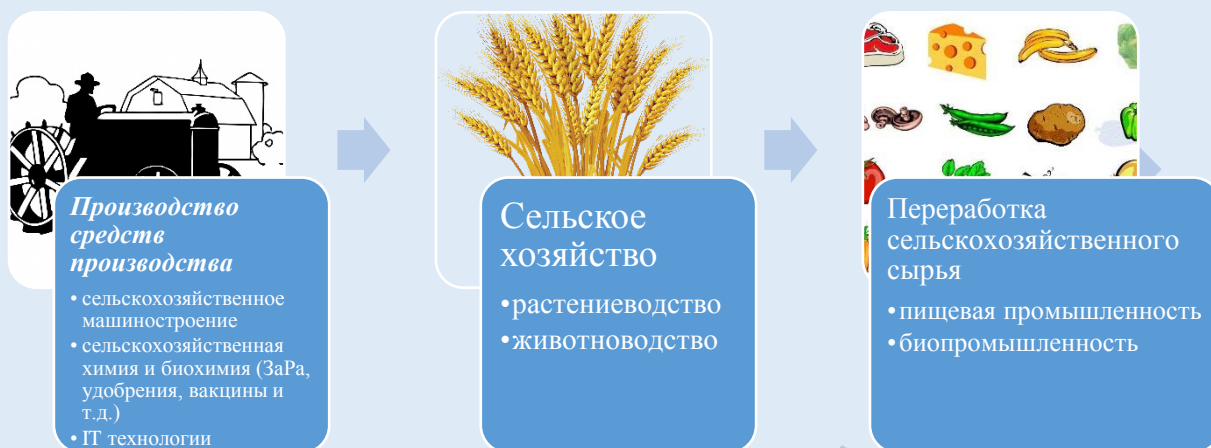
Производство средств производства

• сельскохозяйственное машиностроение
• сельскохозяйственная химия и биохимия (ЗаРа, удобрения, вакцины и т.д.)
• IT технологии

Сельское хозяйство

•растениеводство
•животноводство

Переработка сельскохозяйственного сырья

•пищевая промышленность
•биопромышленность